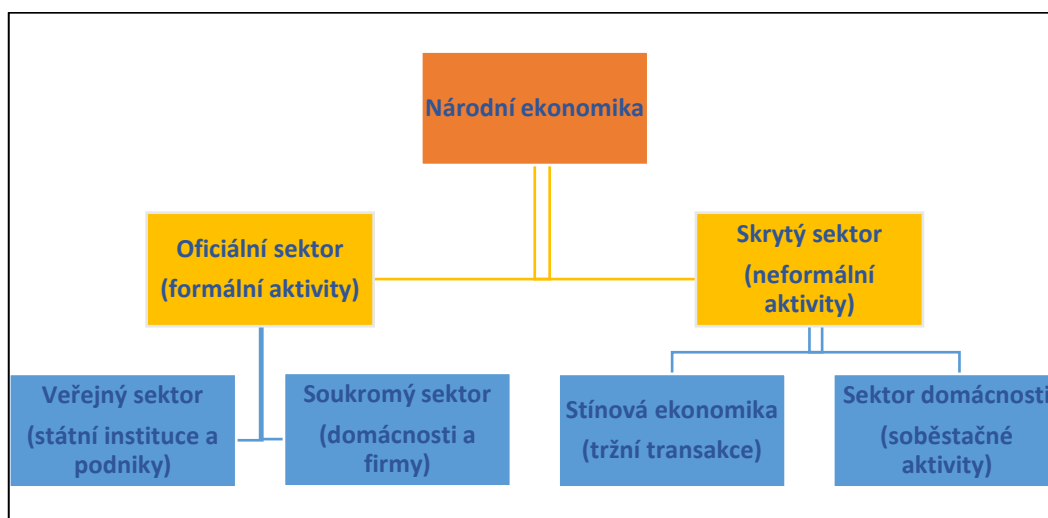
Národní ekonomika

Oficiální sektor
(formální aktivity)

Skrytý sektor
(neformální aktivity)

Veřejný sektor
(státní instituce a podniky)

Soukromý sektor
(domácnosti a firmy)

Stínová ekonomika
(tržní transakce)

Sektor domácností
(soběstačné aktivity)